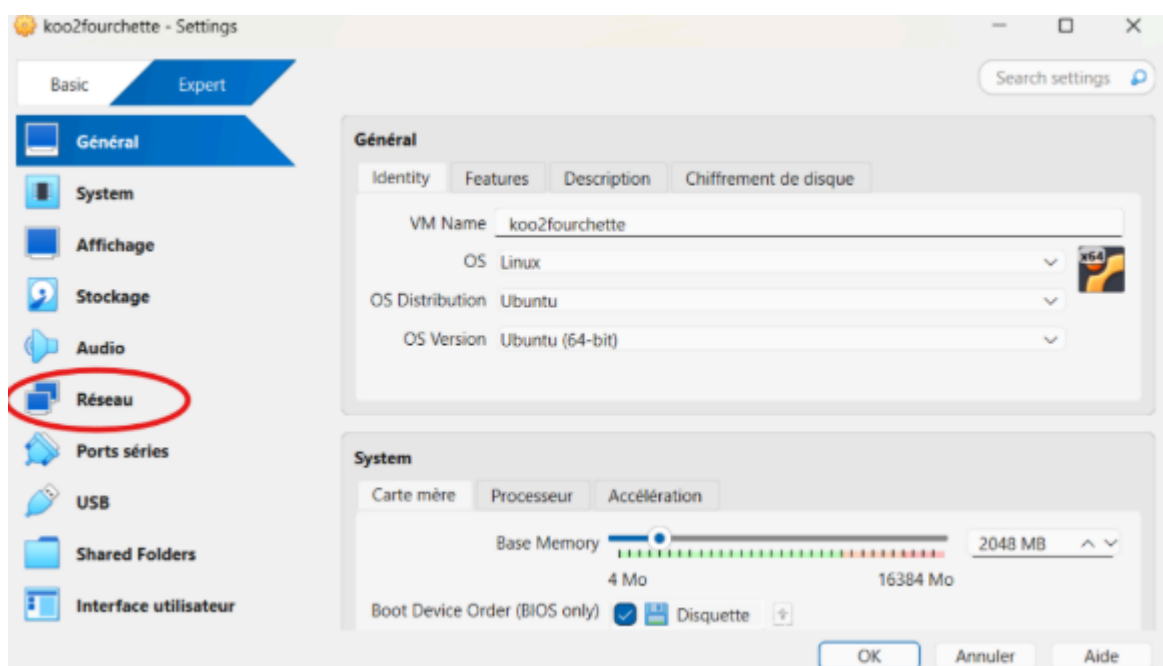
koo2fourchette - Settings

Basic Expert

Search settings

Général
System
Affichage
Stockage
Audio
Réseau
Ports séries
USB
Shared Folders
Interface utilisateur

Général

Identity | Features | Description | Chiffrement de disque

VM Name koo2fourchette
OS Linux
OS Distribution Ubuntu
OS Version Ubuntu (64-bit)

x64

System

Carte mère | Processeur | Accélération

Base Memory 2048 MB
4 Mo 16384 Mo

Boot Device Order (BIOS only) Disquette

OK Annuler Aide